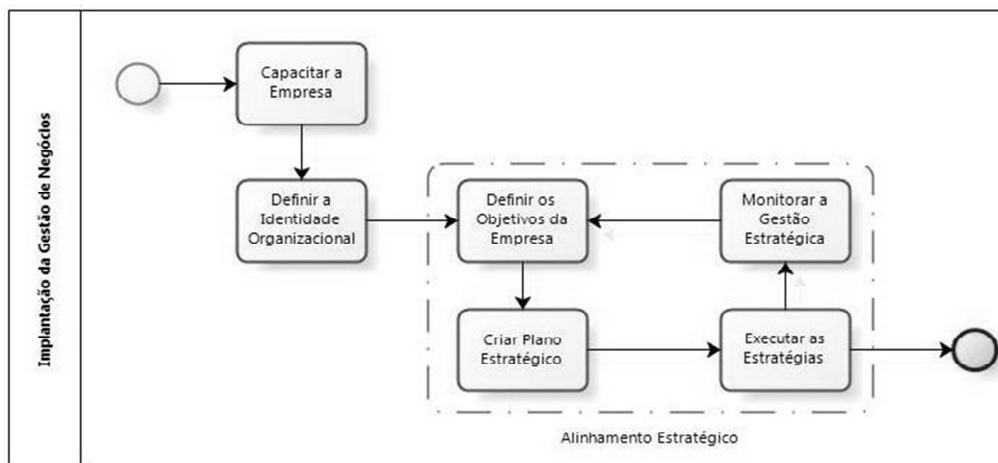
Implantação da Gestão de Negócios

Capacitar a Empresa

Definir a Identidade Organizacional

Definir os Objetivos da Empresa

Monitorar a Gestão Estratégica

Criar Plano Estratégico

Executar as Estratégias

Alinhamento Estratégico